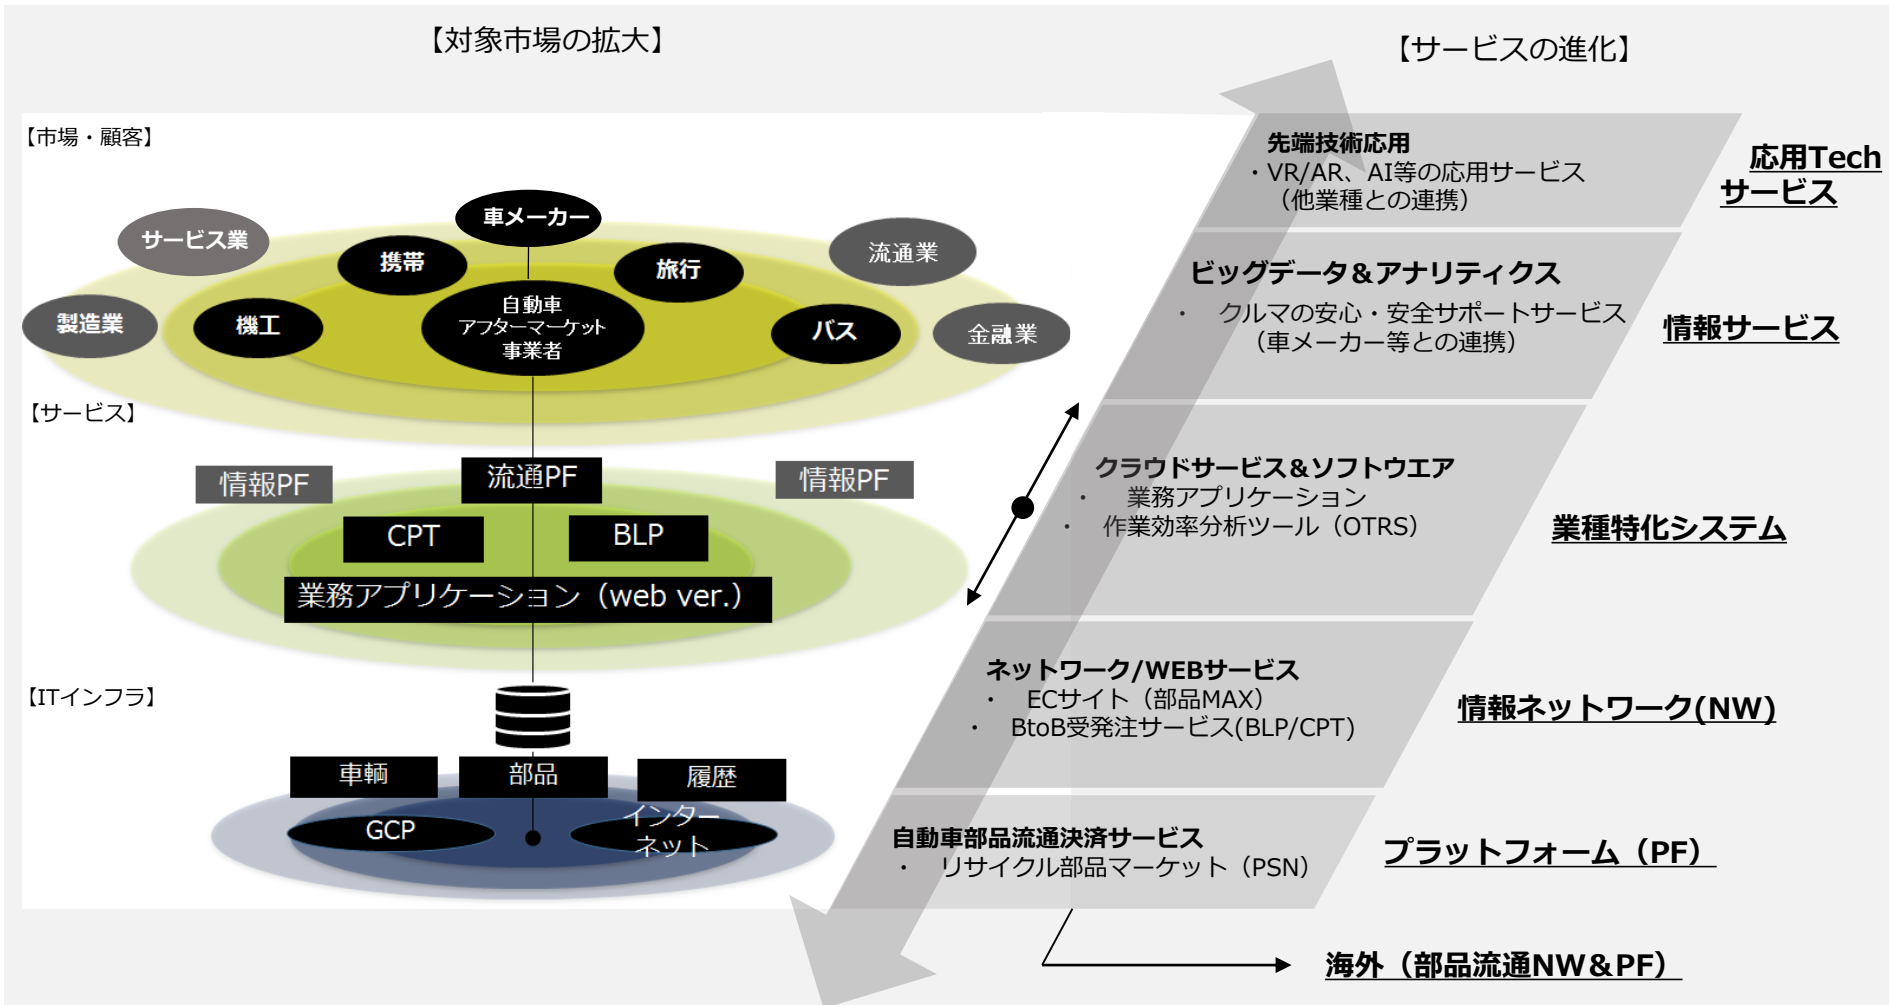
【対象市場の拡大】

【サービスの進化】

【市場・顧客】

車メーカー

サービス業

携帯

旅行

流通業

製造業

機工

自動車
アフターマーケット
事業者

バス

金融業

【サービス】

情報PF

流通PF

情報PF

CPT

BLP

業務アプリケーション（web ver.）

【ITインフラ】

車輌

部品

履歴

GCP

インター
ネット

先端技術応用
・VR/AR、AI等の応用サービス
（他業種との連携）

応用Tech
サービス

ビッグデータ＆アナリティクス
・ クルマの安心・安全サポートサービス
（車メーカー等との連携）

情報サービス

クラウドサービス＆ソフトウエア
・ 業務アプリケーション
・ 作業効率分析ツール（OTRS）

業種特化システム

ネットワーク/WEBサービス
・ ECサイト（部品MAX）
・ BtoB受発注サービス(BLP/CPT)

情報ネットワーク(NW)

自動車部品流通決済サービス
・ リサイクル部品マーケット（PSN）

プラットフォーム（PF）

海外（部品流通NW＆PF）